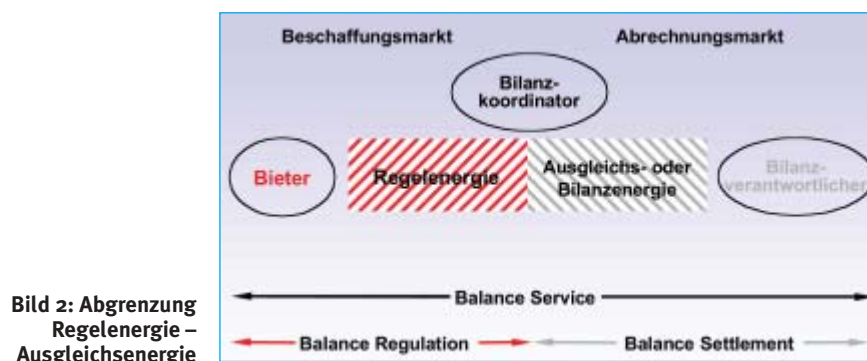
Beschaffungsmarkt

Abrechnungsmarkt

Bilanzkoordinator

Bieter

Regelenergie

Ausgleichs- oder Bilanzenergie

Bilanzverantwortliche

Balance Service

Balance Regulation

Balance Settlement

Bild 2: Abgrenzung Regelenergie – Ausgleichsenergie